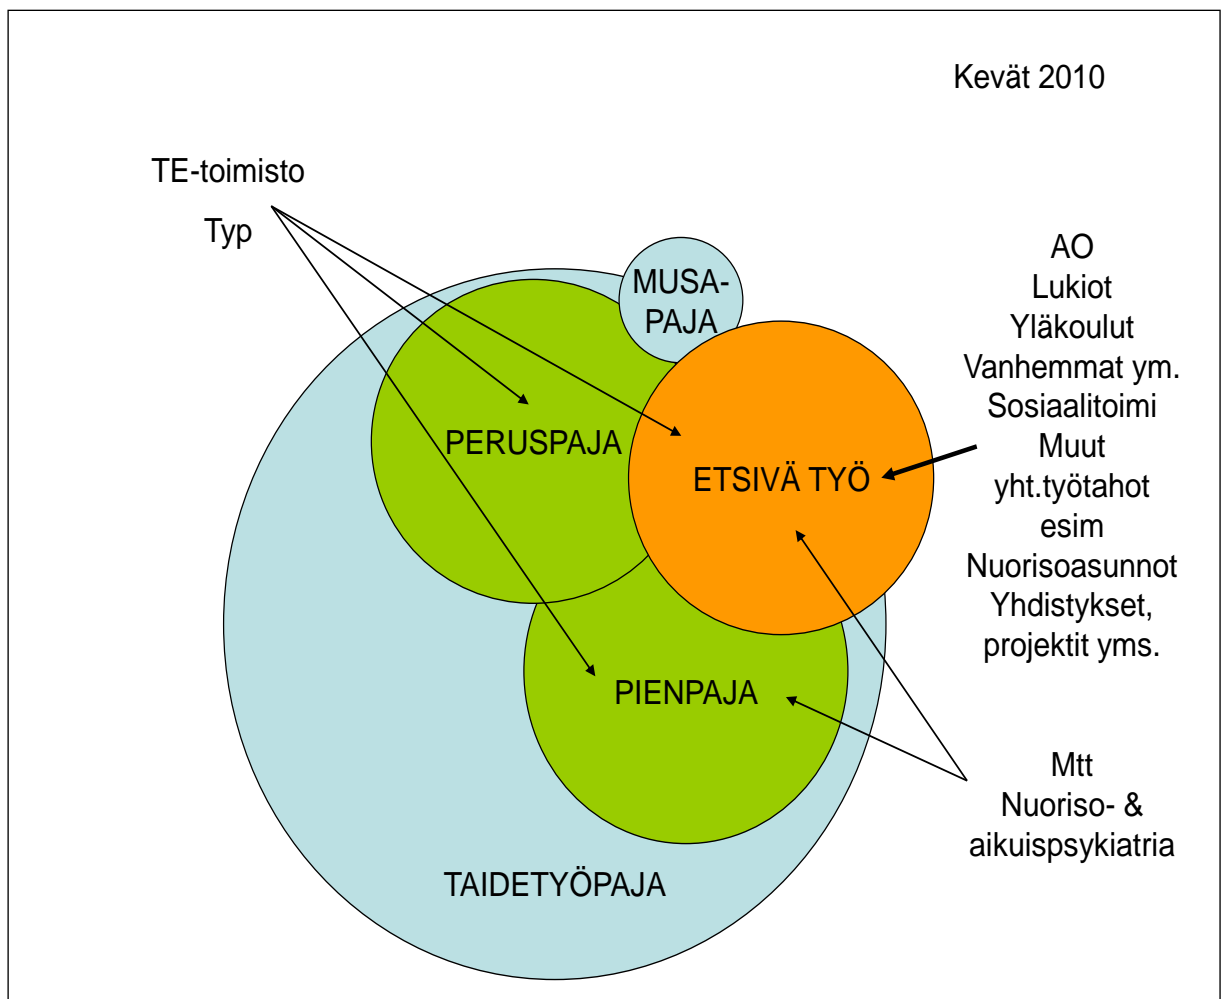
Kevät 2010

TE-toimisto

Typ

MUSA-PAJA

PERUSPAJA

ETSIVÄ TYÖ

AO
Lukiot
Yläkoulut
Vanhemmat ym.
Sosiaalitoimi
Muut
yht.työtahot
esim
Nuorisoasunnot
Yhdistykset,
projektit yms.

PIENPAJA

Mtt
Nuoriso- &
aikuispsykiatria

TAIDETYÖPAJA